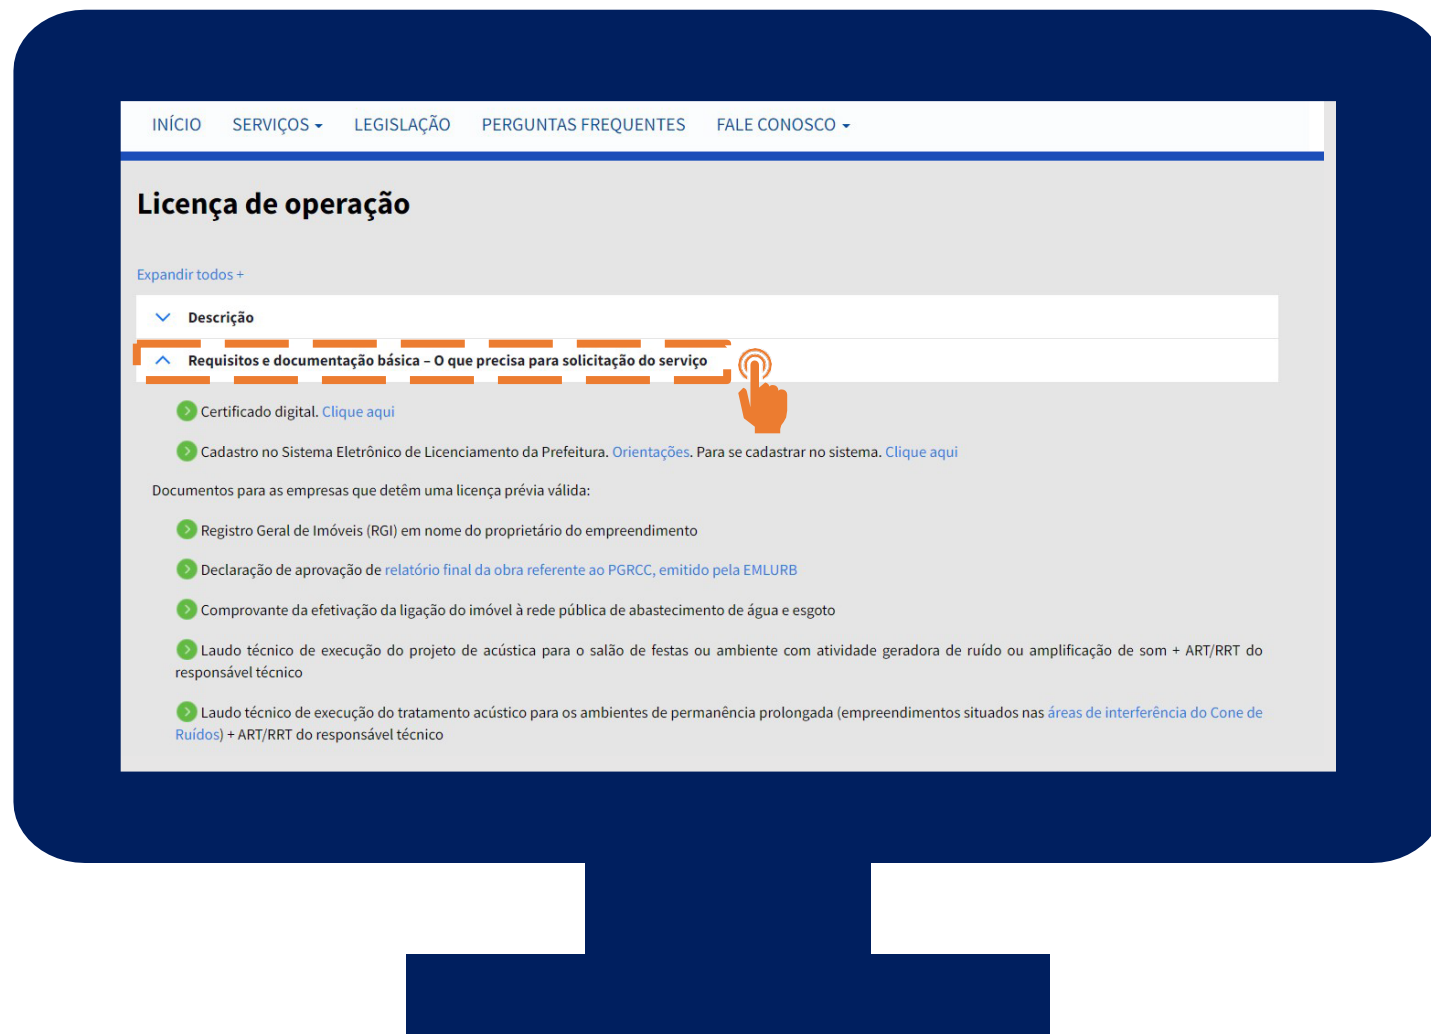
INÍCIO SERVIÇOS LEGISLAÇÃO PERGUNTAS FREQUENTES FALE CONOSCO

Licença de operação

Expandir todos +

Descrição

Requisitos e documentação básica – O que precisa para solicitação do serviço

Certificado digital. Clique aqui

Cadastro no Sistema Eletrônico de Licenciamento da Prefeitura. Orientações. Para se cadastrar no sistema. Clique aqui

Documentos para as empresas que detêm uma licença prévia válida:

Registro Geral de Imóveis (RGI) em nome do proprietário do empreendimento

Declaração de aprovação de relatório final da obra referente ao PGRCC, emitido pela EMLURB

Comprovante da efetivação da ligação do imóvel à rede pública de abastecimento de água e esgoto

Laudo técnico de execução do projeto de acústica para o salão de festas ou ambiente com atividade geradora de ruído ou amplificação de som + ART/RRT do responsável técnico

Laudo técnico de execução do tratamento acústico para os ambientes de permanência prolongada (empreendimentos situados nas áreas de interferência do Cone de Ruídos) + ART/RRT do responsável técnico